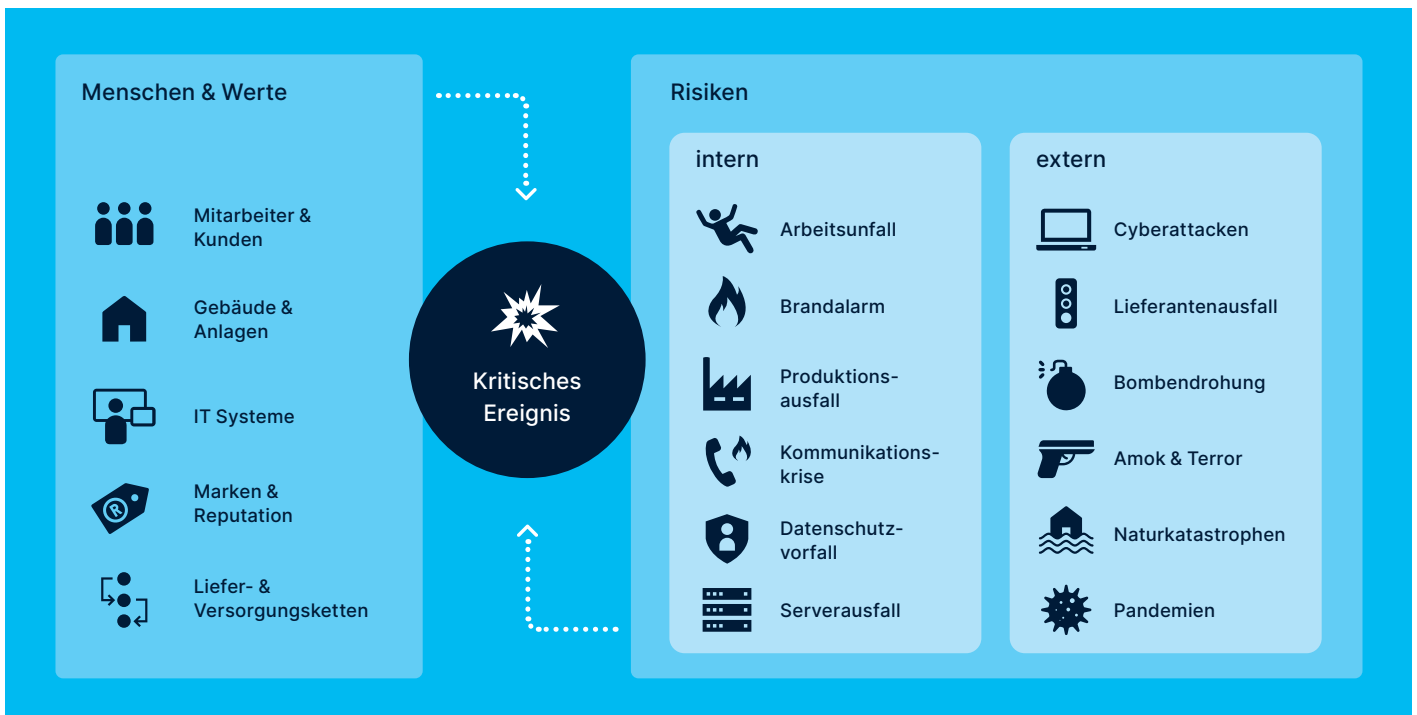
Menschen & Werte

Mitarbeiter & Kunden

Gebäude & Anlagen

IT Systeme

Marken & Reputation

Liefer- & Versorgungsketten

Kritisches Ereignis

Risiken

intern

Arbeitsunfall

Brandalarm

Produktionsausfall

Kommunikationskrise

Datenschutzvorfall

Serverausfall

extern

Cyberattacken

Lieferantenausfall

Bombendrohung

Amok & Terror

Naturkatastrophen

Pandemien